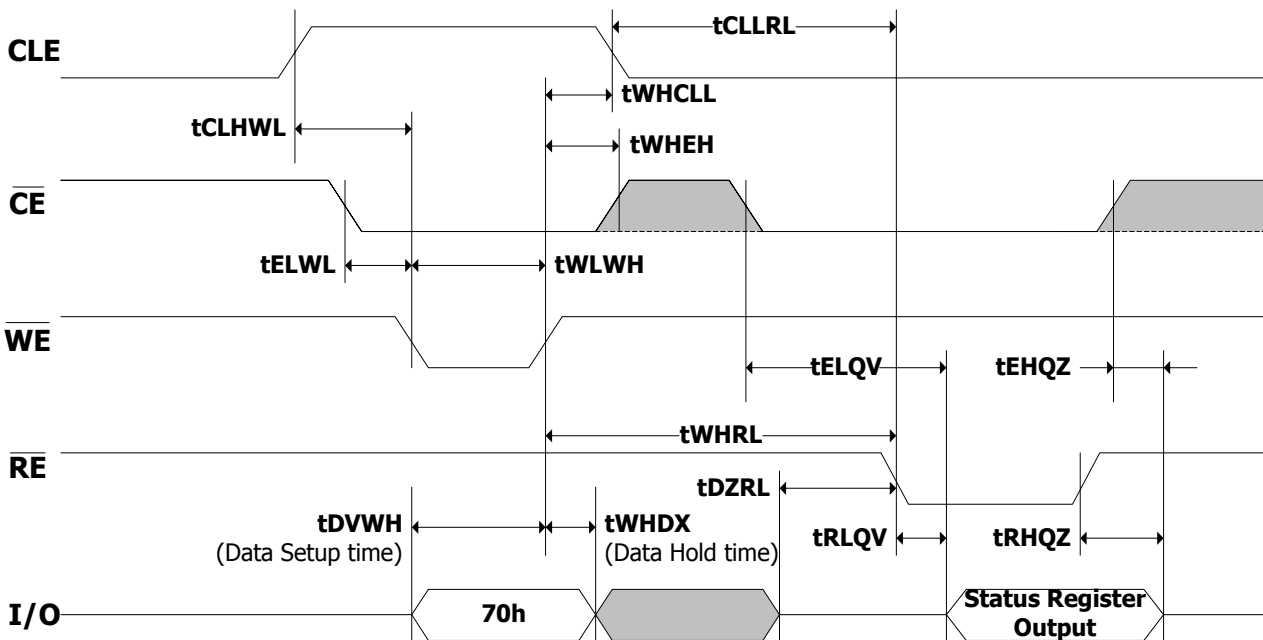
CLE

tCLLRL

tWHCLL

tCLHWL

tWHEH

$\overline{CE}$

tELWL

tWLWH

$\overline{WE}$

tELQV

tEHQZ

tWHRL

$\overline{RE}$

tDZRL

tDVWH
(Data Setup time)

tWHDX
(Data Hold time)

tRLQV

tRHQZ

I/O

70h

Status Register Output